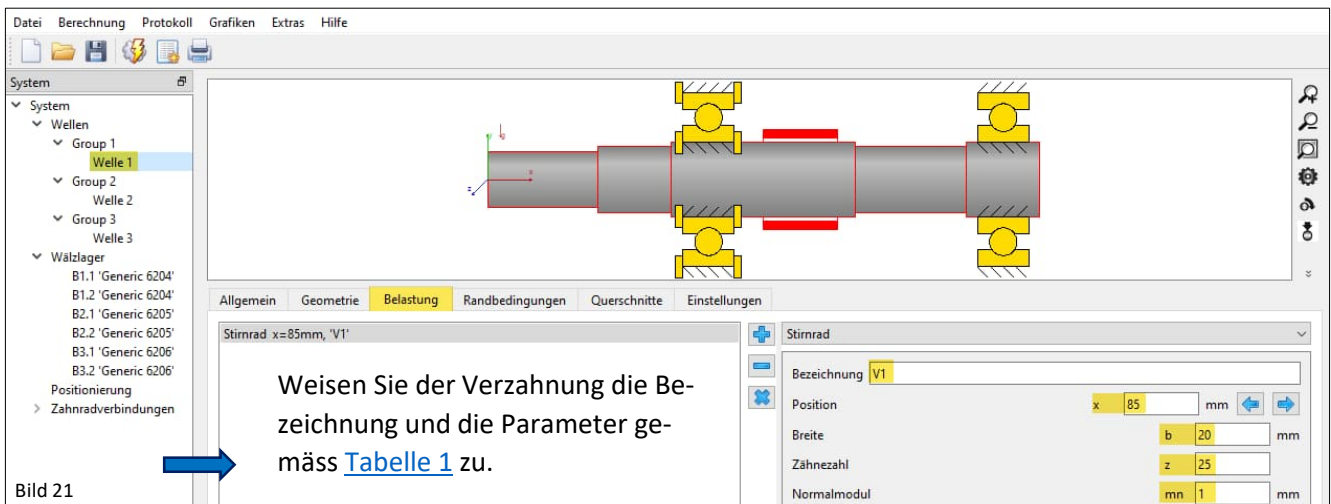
Datei Berechnung Protokoll Grafiken Extras Hilfe

System
System
Wellen
Group 1
Welle 1
Group 2
Welle 2
Group 3
Welle 3
Wälzlager
B1.1 'Generic 6204'
B1.2 'Generic 6204'
B2.1 'Generic 6205'
B2.2 'Generic 6205'
B3.1 'Generic 6206'
B3.2 'Generic 6206'
Positionierung
Zahnradverbindungen

Allgemein | Geometrie | Belastung | Randbedingungen | Querschnitte | Einstellungen

Stirnrad x=85mm, 'V1'

Weisen Sie der Verzahnung die Bezeichnung und die Parameter gemäss Tabelle 1 zu.

Bild 21

Stirnrad
Bezeichnung V1
Position x 85 mm
Breite b 20 mm
Zähnezahl z 25
Normalmodul mn 1 mm